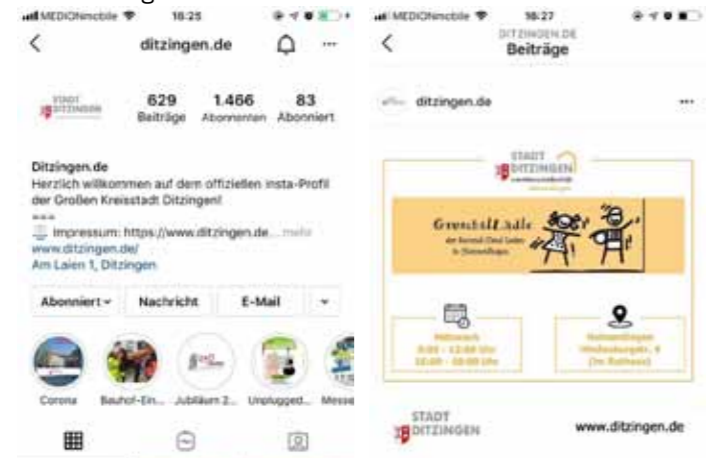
MEDIONmobile 16:25

ditzingen.de

STADT DITZINGEN

629 Beiträge
1.466 Abonnenten
83 Abonniert

Ditzingen.de
Herzlich willkommen auf dem offiziellen insta-Profil der Großen Kreisstadt Ditzingen!
---
Impressum: https://www.ditzingen.de... mehr
www.ditzingen.de/
Am Laien 1, Ditzingen

Abonniert
Nachricht
E-Mail

Corona
Bauhof-Ein...
Jubiläum 2...
Unplugged...
Messe

MEDIONmobile 16:27

DITZINGEN.DE
Beiträge

ditzingen.de

STADT DITZINGEN

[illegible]

Mittwoch
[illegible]

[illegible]

STADT DITZINGEN
www.ditzingen.de